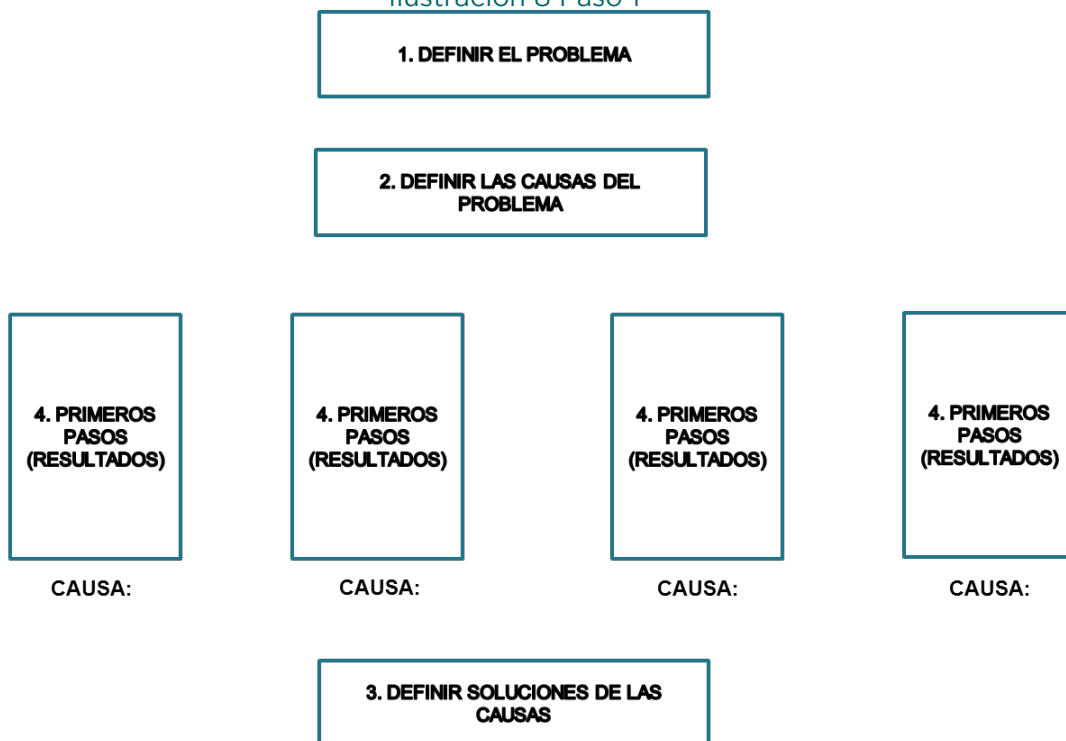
Ilustración 8 Paso 1

1. DEFINIR EL PROBLEMA

2. DEFINIR LAS CAUSAS DEL PROBLEMA

4. PRIMEROS PASOS (RESULTADOS)

CAUSA:

4. PRIMEROS PASOS (RESULTADOS)

CAUSA:

4. PRIMEROS PASOS (RESULTADOS)

CAUSA:

4. PRIMEROS PASOS (RESULTADOS)

CAUSA:

3. DEFINIR SOLUCIONES DE LAS CAUSAS